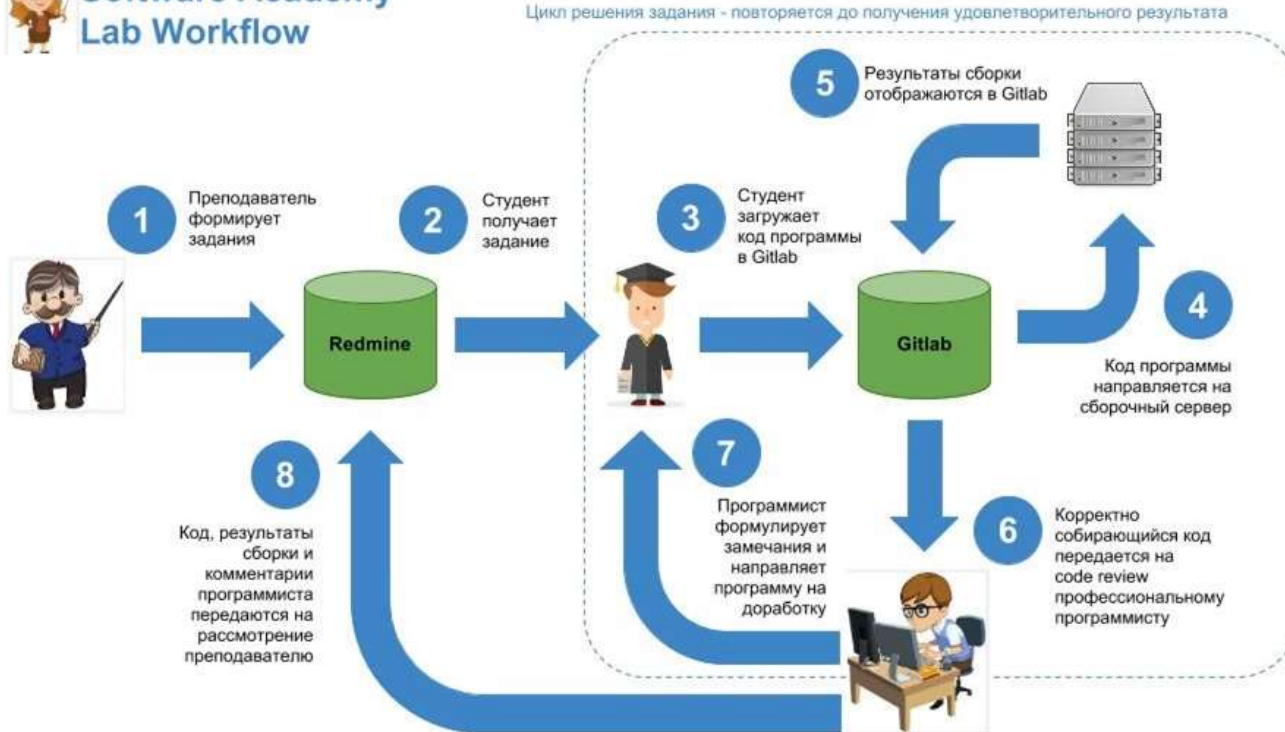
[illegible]
Lab Workflow

Цикл решения задания - повторяется до получения удовлетворительного результата

5
Результаты сборки отображаются в Gitlab

1
Преподаватель формирует задания

2
Студент получает задание

3
Студент загружает код программы в Gitlab

Redmine

Gitlab

4
Код программы направляется на сборочный сервер

7
Программист формулирует замечания и направляет программу на доработку

8
Код, результаты сборки и комментарии программиста передаются на рассмотрение преподавателю

6
Корректно собирающийся код передается на code review профессиональному программисту